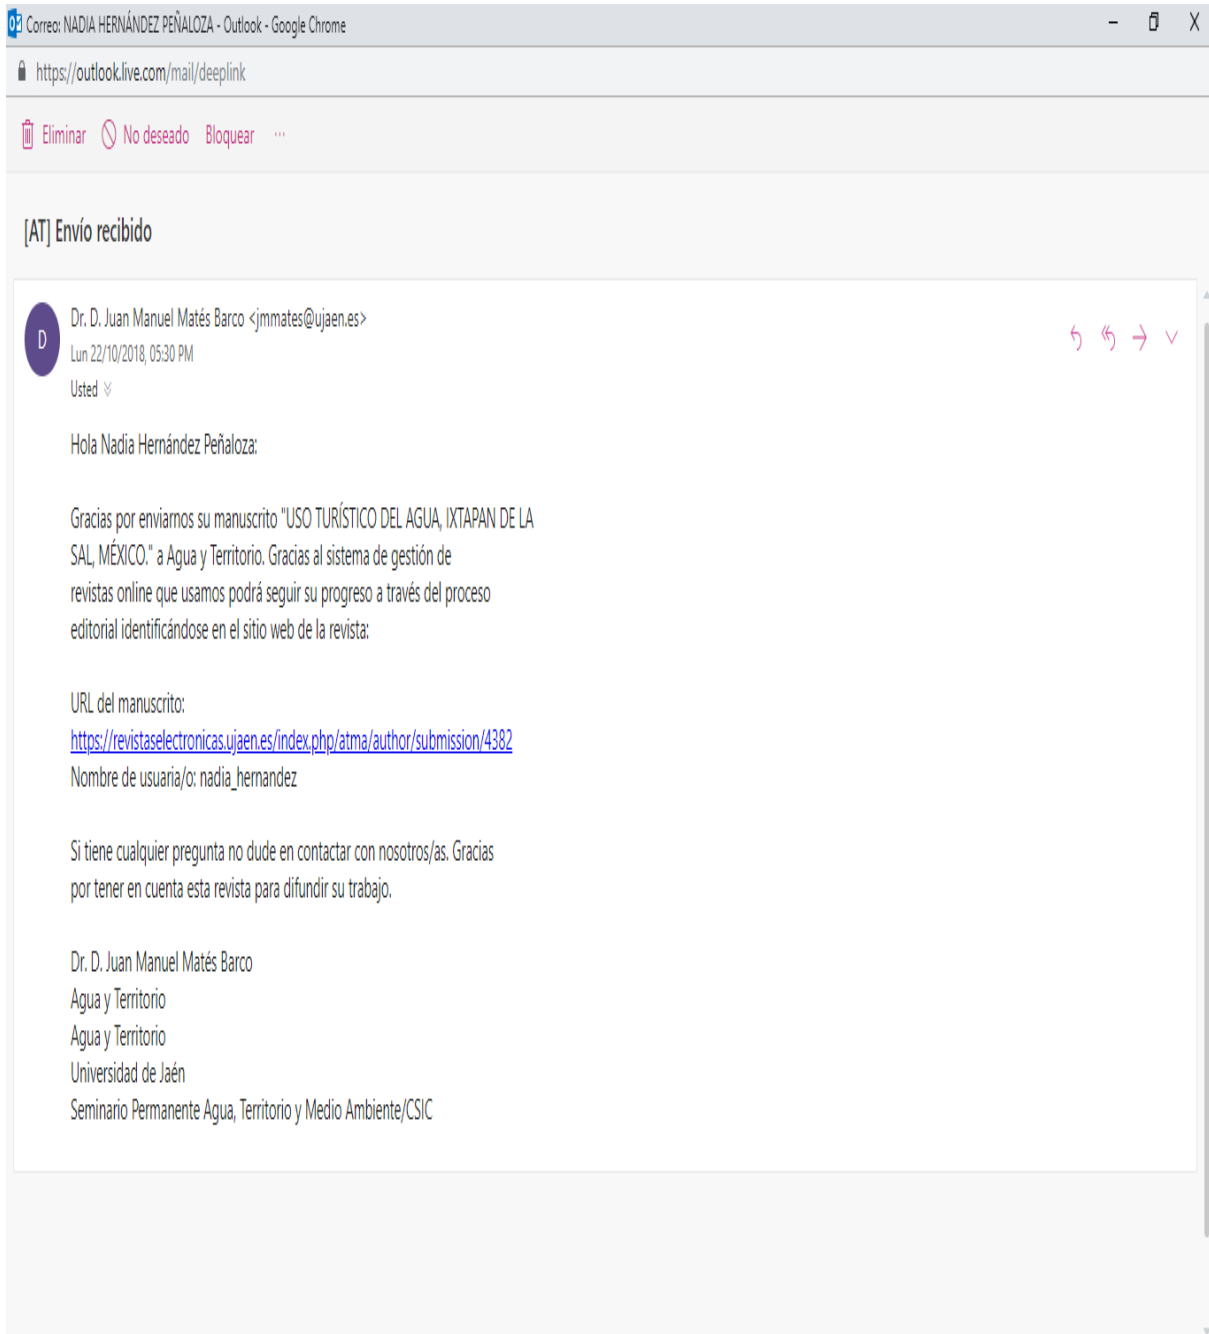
Correo: NADIA HERNÁNDEZ PEÑALOZA - Outlook - Google Chrome

https://outlook.live.com/mail/deeplink

Eliminar No deseado Bloquear ···

[AT] Envío recibido

D

Dr. D. Juan Manuel Matés Barco <jmmates@ujaen.es>
Lun 22/10/2018, 05:30 PM
Usted

Hola Nadia Hernández Peñaloza:

Gracias por enviarnos su manuscrito "USO TURÍSTICO DEL AGUA, IXTAPAN DE LA SAL, MÉXICO." a Agua y Territorio. Gracias al sistema de gestión de revistas online que usamos podrá seguir su progreso a través del proceso editorial identificándose en el sitio web de la revista:

URL del manuscrito:
https://revistaselectronicas.ujaen.es/index.php/atma/author/submission/4382
Nombre de usuaria/o: nadia_hernandez

Si tiene cualquier pregunta no dude en contactar con nosotros/as. Gracias por tener en cuenta esta revista para difundir su trabajo.

Dr. D. Juan Manuel Matés Barco
Agua y Territorio
Agua y Territorio
Universidad de Jaén
Seminario Permanente Agua, Territorio y Medio Ambiente/CSIC